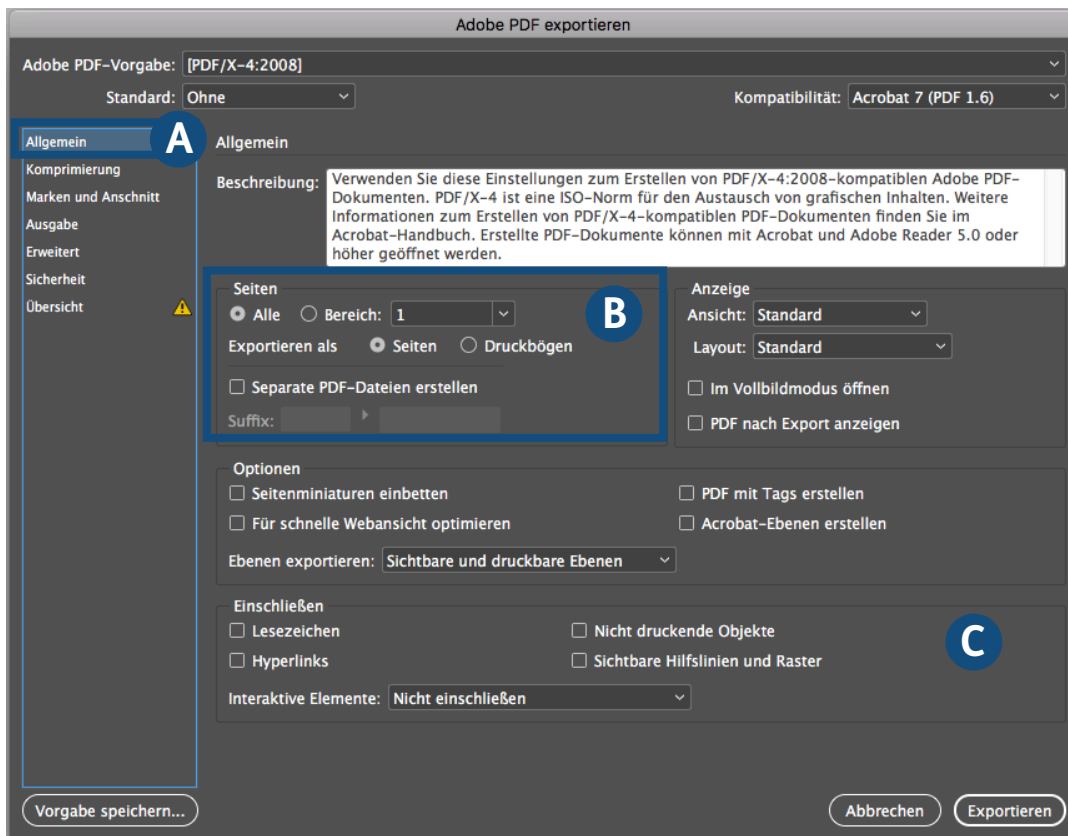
Adobe PDF exportieren

Adobe PDF-Vorgabe: [PDF/X-4:2008]

Standard: Ohne

Kompatibilität: Acrobat 7 (PDF 1.6)

Allgemein
Komprimierung
Marken und Anschnitt
Ausgabe
Erweitert
Sicherheit
Übersicht

A

Allgemein

Beschreibung: Verwenden Sie diese Einstellungen zum Erstellen von PDF/X-4:2008-kompatiblen Adobe PDF-Dokumenten. PDF/X-4 ist eine ISO-Norm für den Austausch von grafischen Inhalten. Weitere Informationen zum Erstellen von PDF/X-4-kompatiblen PDF-Dokumenten finden Sie im Acrobat-Handbuch. Erstellte PDF-Dokumente können mit Acrobat und Adobe Reader 5.0 oder höher geöffnet werden.

Seiten
Alle Bereich: 1
B
Exportieren als Seiten Druckbögen
Separate PDF-Dateien erstellen
Suffix:

Anzeige
Ansicht: Standard
Layout: Standard
Im Vollbildmodus öffnen
PDF nach Export anzeigen

Optionen
Seitenminiaturen einbetten
PDF mit Tags erstellen
Für schnelle Webansicht optimieren
Acrobat-Ebenen erstellen
Ebenen exportieren: Sichtbare und druckbare Ebenen

Einschließen
Lesezeichen
Nicht druckende Objekte
C
Hyperlinks
Sichtbare Hilfslinien und Raster
Interaktive Elemente: Nicht einschließen

Vorgabe speichern...
Abbrechen
Exportieren